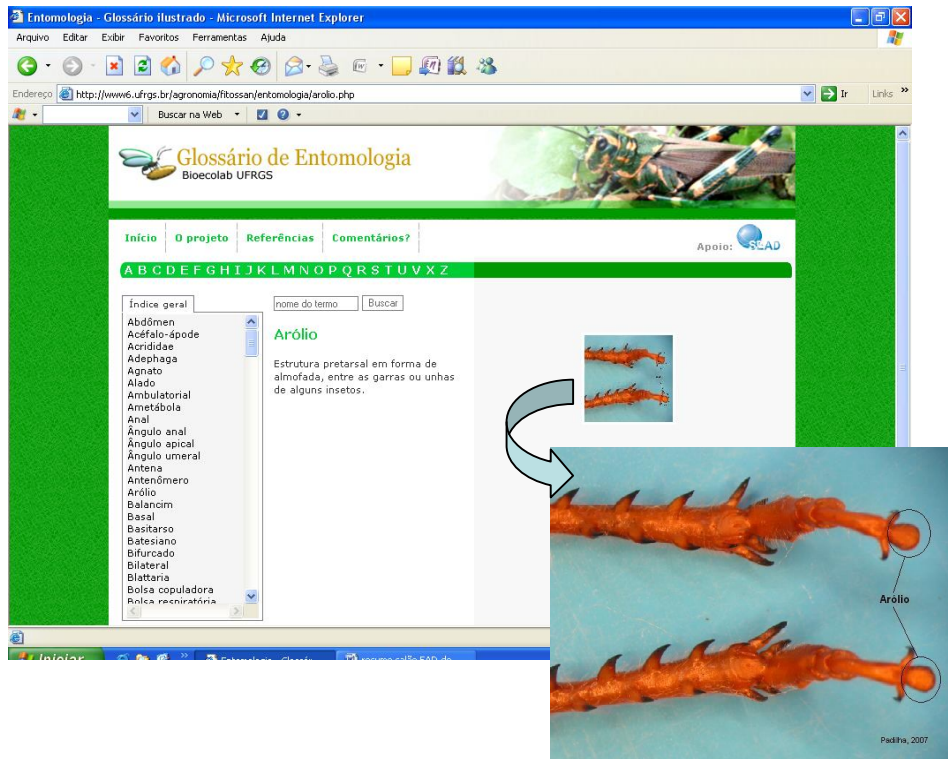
Entomologia - Glossário ilustrado - Microsoft Internet Explorer

Arquivo Editar Exibir Favoritos Ferramentas Ajuda

Endereço http://www6.ufrgs.br/agronomia/fitossan/entomologia/arolio.php

Ir Links

Buscar na Web

Glossário de Entomologia
Bioecolab UFRGS

Início | O projeto | Referências | Comentários?

Apoio: SEAD

A B C D E F G H I J K L M N O P Q R S T U V X Z

Índice geral

Abdômen
Acéfalo-ápode
Acrididae
Adephaga
Agnato
Alado
Ambulatorial
Ametábola
Anal
Ângulo anal
Ângulo apical
Ângulo umeral
Antena
Antenômero
Arólio
Balancim
Basal
Basitarso
Batesiano
Bifurcado
Bilateral
Blattaria
Bolsa copuladora
Bolsa respiratória

nome do termo Buscar

Arólio

Estrutura pretarsal em forma de almofada, entre as garras ou unhas de alguns insetos.

Iniciar

Entomologia - Glossár...

resumo salão EAD de...

Arólio

Padilha, 2007